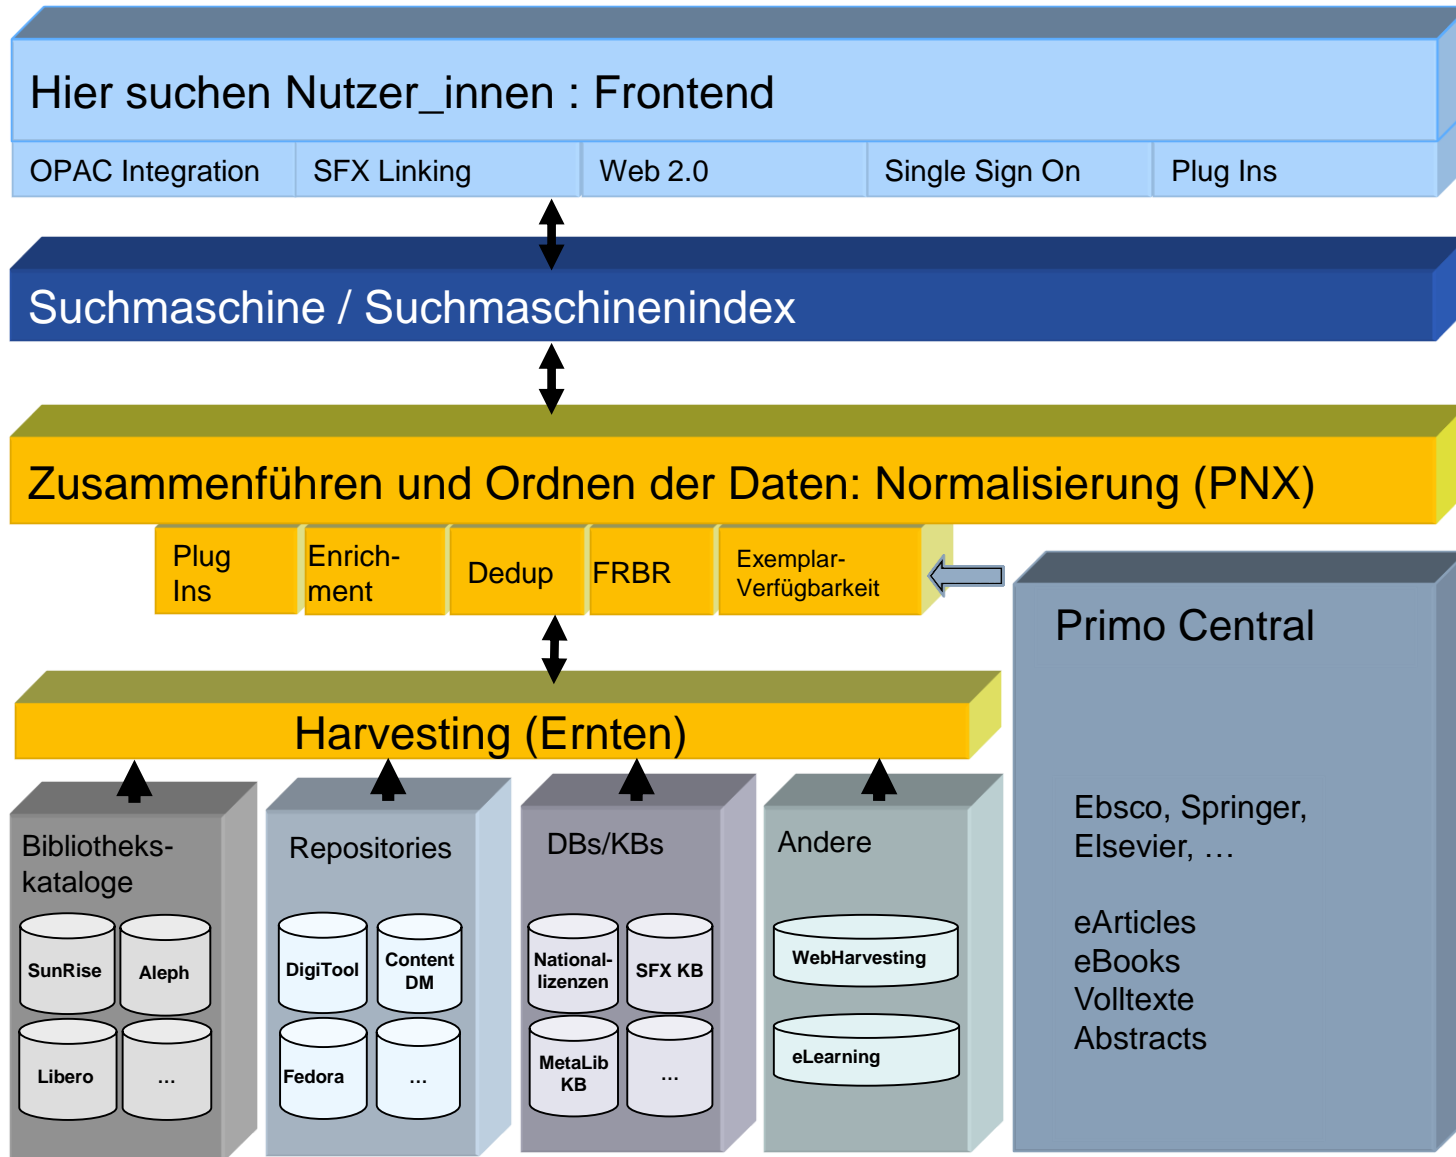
Hier suchen Nutzer_innen : Frontend

OPAC Integration | SFX Linking | Web 2.0 | Single Sign On | Plug Ins

Suchmaschine / Suchmaschinenindex

Zusammenführen und Ordnen der Daten: Normalisierung (PNX)

Plug Ins | Enrichment | Dedup | FRBR | Exemplar-Verfügbarkeit

Primo Central

Ebsco, Springer, Elsevier, …

eArticles
eBooks
Volltexte
Abstracts

Harvesting (Ernten)

Bibliotheks-kataloge
SunRise
Aleph
Libero
…

Repositories
DigiTool
Content DM
Fedora
…

DBs/KBs
National-lizenzen
SFX KB
MetaLib KB
…

Andere
WebHarvesting
eLearning